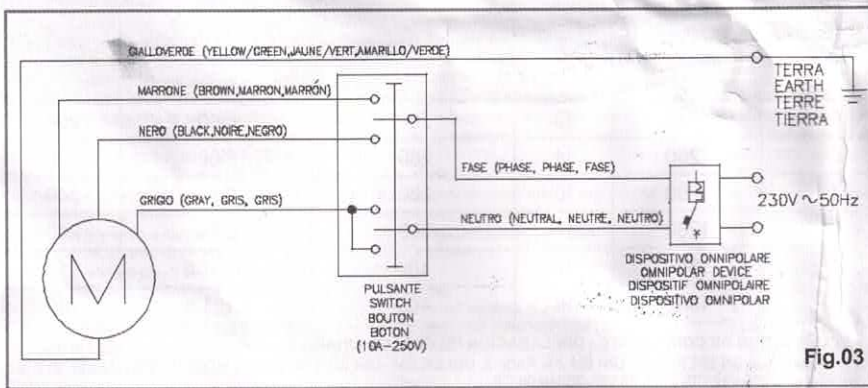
GIALLOVERDE (YELLOW/GREEN,JAUNE/VERT,AMARILLO/VERDE)

TERRA
EARTH
TERRE
TIERRA

MARRONE (BROWN,MARRON,MARRÓN)

NERO (BLACK,NOIRE,NEGRO)

FASE (PHASE, PHASE, FASE)

GRIGIO (GRAY, GRIS, GRIS)

NEUTRO (NEUTRAL, NEUTRE, NEUTRO)

230V ~50Hz

M

PULSANTE
SWITCH
BOUTON
BOTON
(10A-250V)

DISPOSITIVO OMNIPOLARE
OMNIPOLAR DEVICE
DISPOSITIF OMNIPOLAIRE
DISPOSITIVO OMNIPOLAR

Fig.03